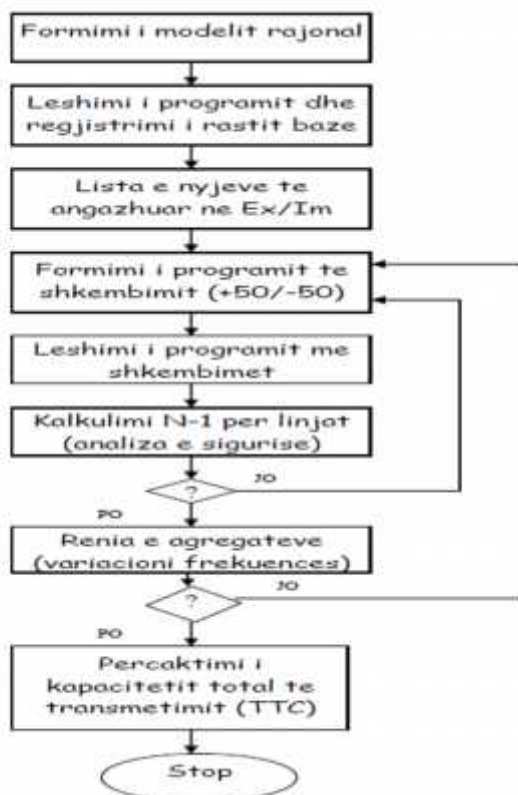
Formimi i modelit rajonal

Leshimi i programit dhe regjistrimi i rastit baze

Lista e nyjeve te angazhuar ne Ex/Im

Formimi i programit te shkembimit (+50/-50)

Leshimi i programit me shkembimet

Kalkulimi N-1 per linjat (analiza e sigurise)

?

JO

PO

Renia e agregateve (variacioni frekuences)

?

JO

PO

Percaktimi i kapacitetit total te transmetimit (TTC)

Stop